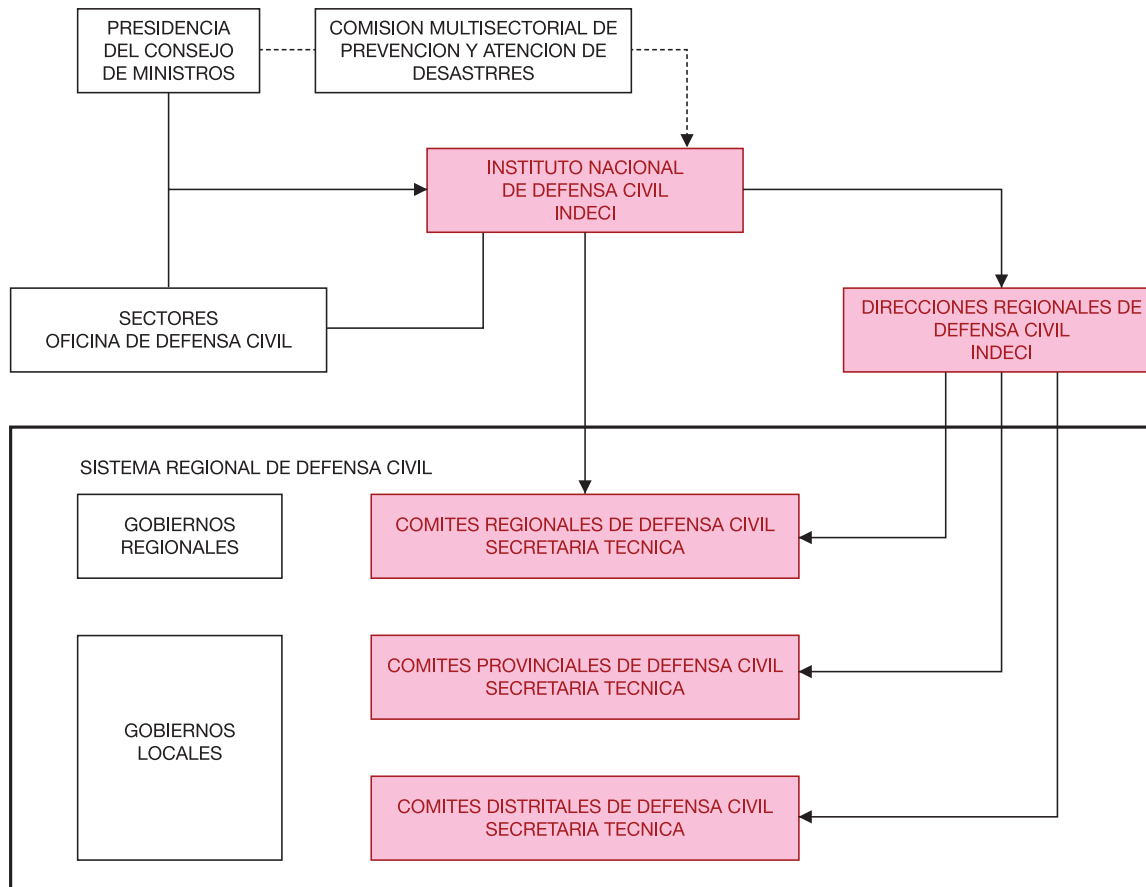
PRESIDENCIA DEL CONSEJO DE MINISTROS

COMISION MULTISECTORIAL DE PREVENCION Y ATENCION DE DESASTRRES

INSTITUTO NACIONAL DE DEFENSA CIVIL INDECI

SECTORES OFICINA DE DEFENSA CIVIL

DIRECCIONES REGIONALES DE DEFENSA CIVIL INDECI

SISTEMA REGIONAL DE DEFENSA CIVIL

GOBIERNOS REGIONALES

COMITES REGIONALES DE DEFENSA CIVIL SECRETARIA TECNICA

GOBIERNOS LOCALES

COMITES PROVINCIALES DE DEFENSA CIVIL SECRETARIA TECNICA

COMITES DISTRITALES DE DEFENSA CIVIL SECRETARIA TECNICA